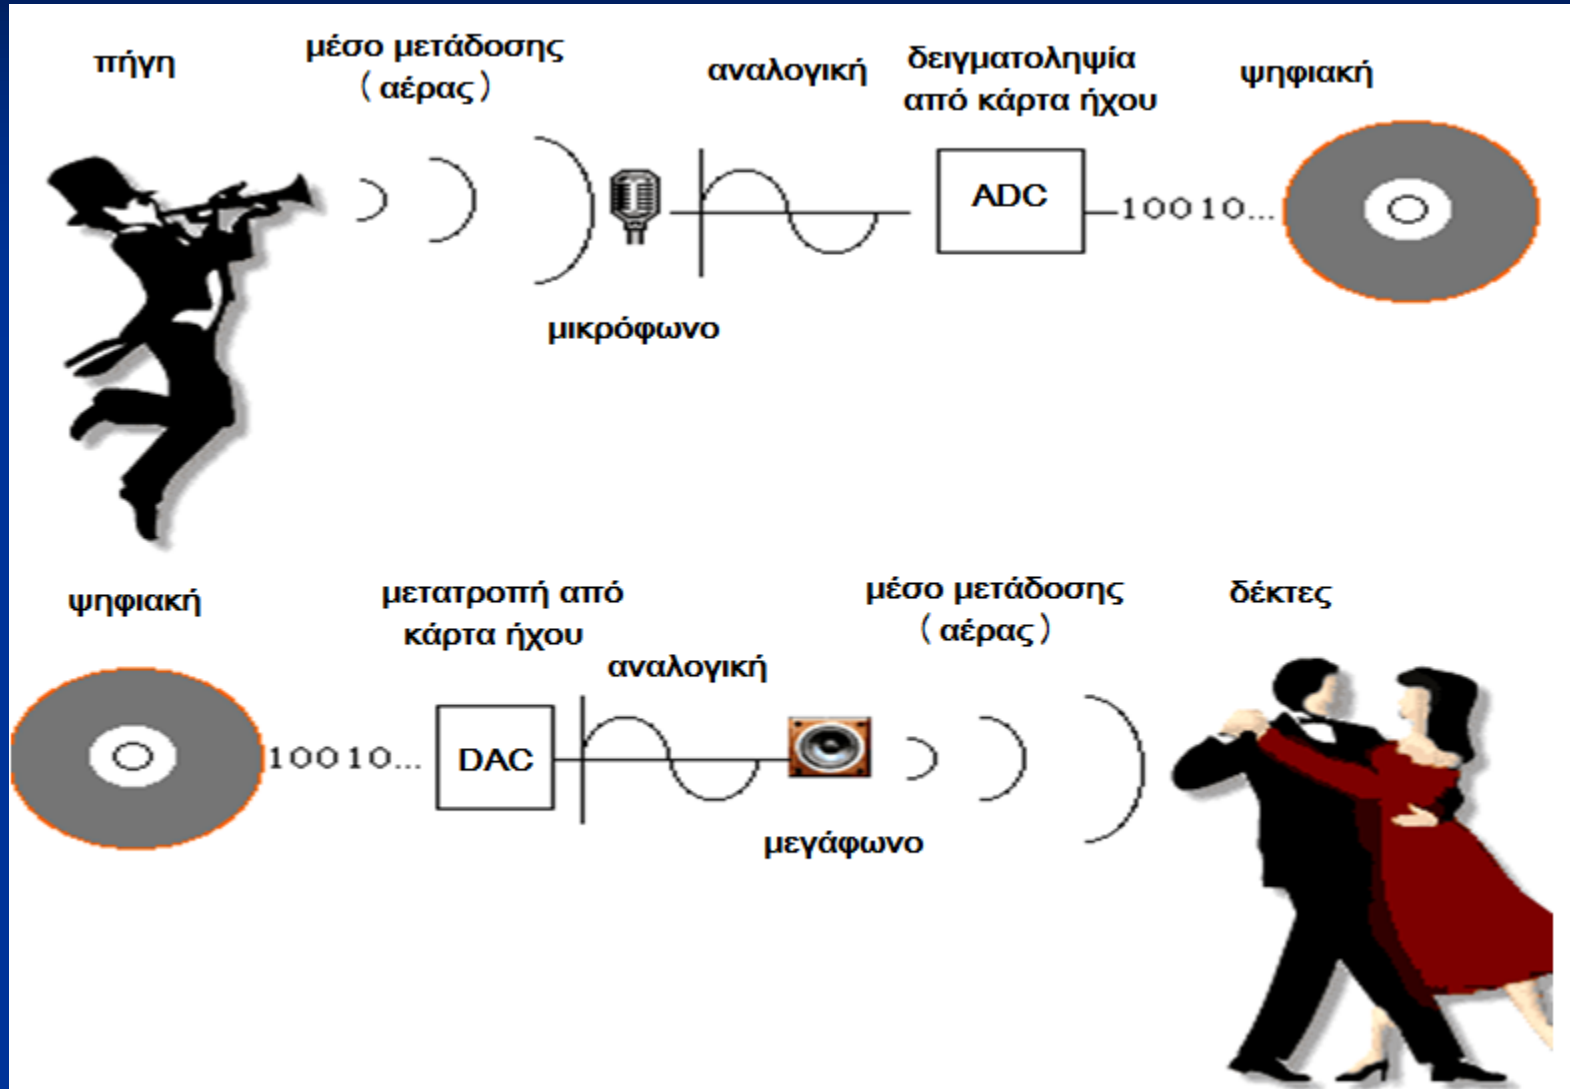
πήγη

μέσο μετάδοσης (αέρας)

αναλογική

δειγματοληψία από κάρτα ήχου

ψηφιακή

ADC

10010...

μικρόφωνο

ψηφιακή

μετατροπή από κάρτα ήχου

αναλογική

μέσο μετάδοσης (αέρας)

δέκτες

10010...

DAC

μεγάφωνο